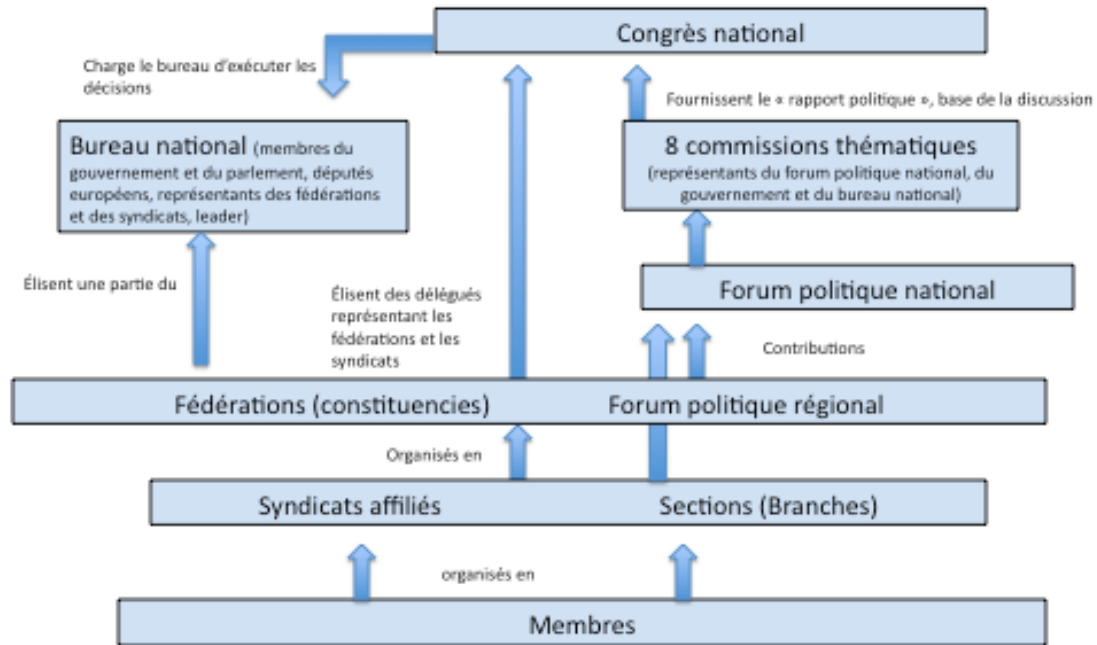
Congrès national

Charge le bureau d'exécuter les décisions

Fournissent le « rapport politique », base de la discussion

Bureau national (membres du gouvernement et du parlement, députés européens, représentants des fédérations et des syndicats, leader)

8 commissions thématiques (représentants du forum politique national, du gouvernement et du bureau national)

Élisent une partie du

Élisent des délégués représentant les fédérations et les syndicats

Forum politique national

Contributions

Fédérations (constituencies)

Forum politique régional

Organisés en

Syndicats affiliés

Sections (Branches)

organisés en

Membres